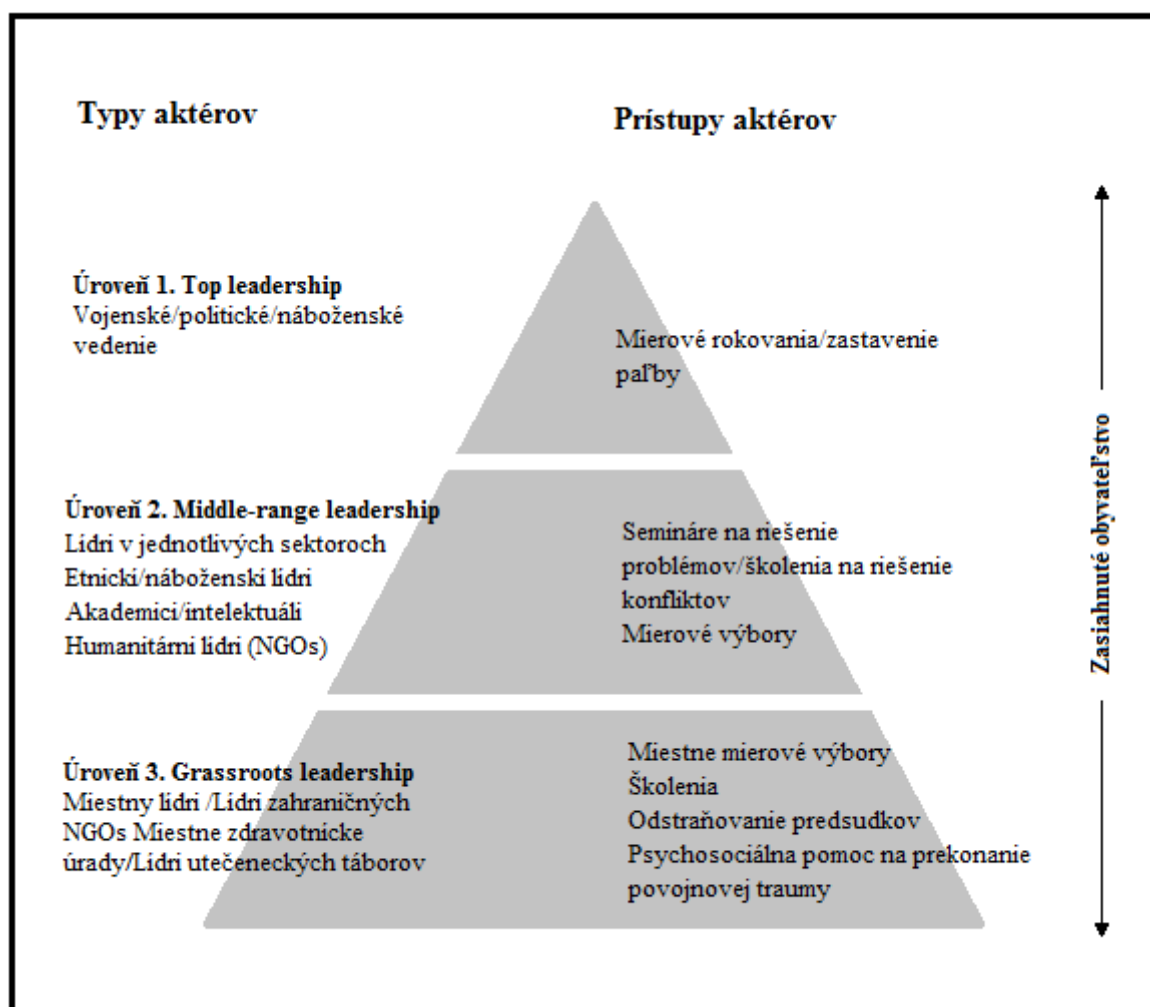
Typy aktérov

Prístupy aktérov

Úroveň 1. Top leadership
Vojenské/politické/náboženské vedenie

Mierové rokovania/zastavenie paľby

Úroveň 2. Middle-range leadership
Lídri v jednotlivých sektoroch
Etnickí/náboženskí lídri
Akademici/intelektuáli
Humanitárni lídri (NGOs)

Semináre na riešenie problémov/školenia na riešenie konfliktov
Mierové výbory

Úroveň 3. Grassroots leadership
Miestny lídri /Lídri zahraničných NGOs Miestne zdravotnícke úrady/Lídri utečeneckých táborov

Miestne mierové výbory
Školenia
Odstraňovanie predsudkov
Psychosociálna pomoc na prekonanie povojnovej traumy

Zasiahnuté obyvateľstvo